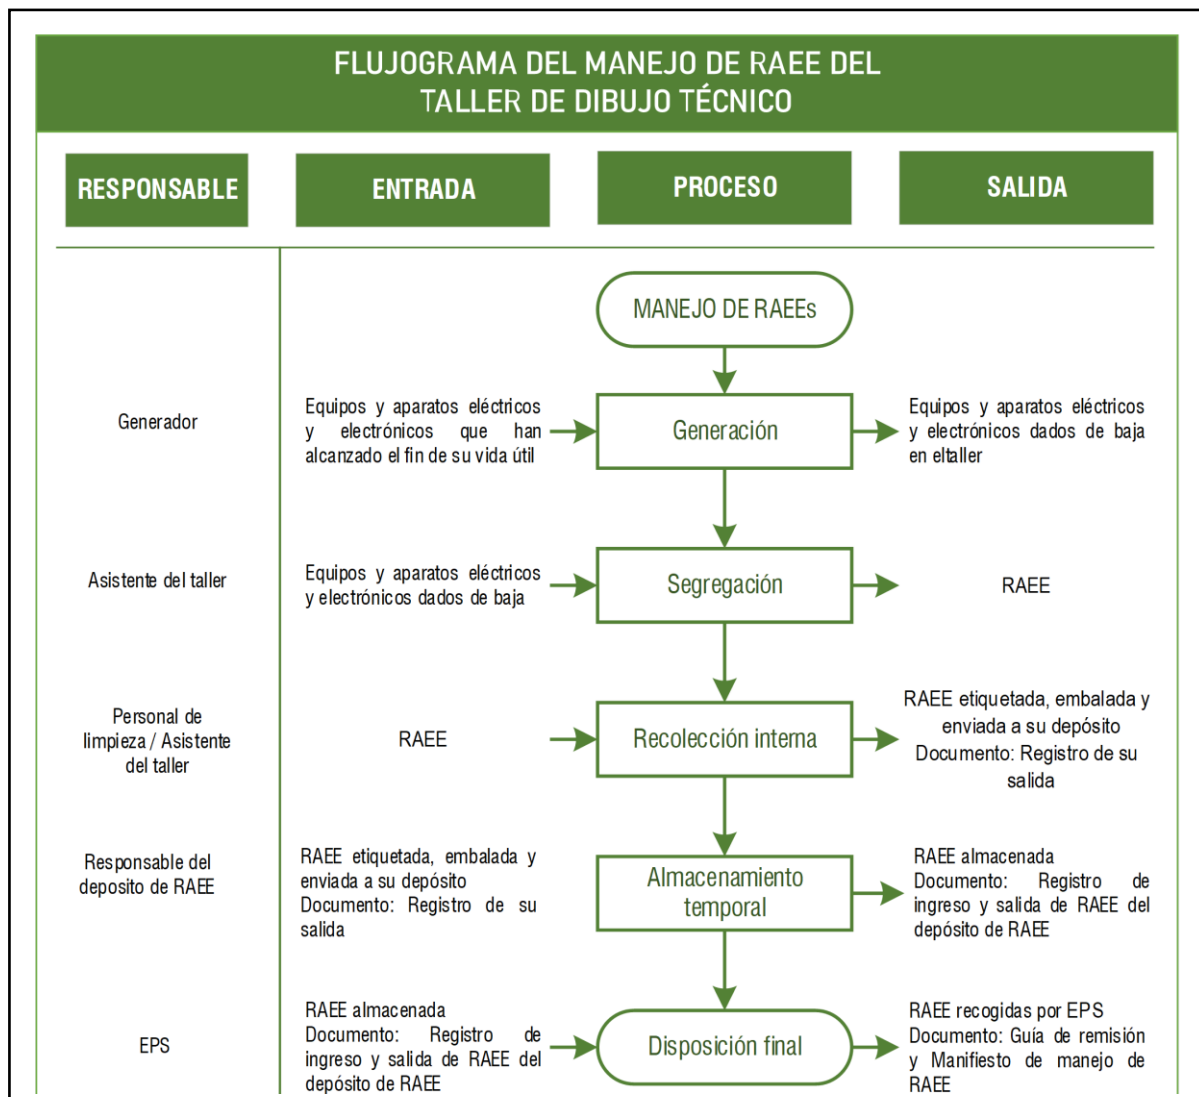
FLUJOGRAMA DEL MANEJO DE RAEE DEL TALLER DE DIBUJO TÉCNICO

| RESPONSABLE | ENTRADA | PROCESO | SALIDA |
|---|---|---|---|
| | | MANEJO DE RAEEs | |
| Generador | Equipos y aparatos eléctricos y electrónicos que han alcanzado el fin de su vida útil | Generación | Equipos y aparatos eléctricos y electrónicos dados de baja en eltaller |
| Asistente del taller | Equipos y aparatos eléctricos y electrónicos dados de baja | Segregación | RAEE |
| Personal de limpieza / Asistente del taller | RAEE | Recolección interna | RAEE etiquetada, embalada y enviada a su depósito Documento: Registro de su salida |
| Responsable del deposito de RAEE | RAEE etiquetada, embalada y enviada a su depósito Documento: Registro de su salida | Almacenamiento temporal | RAEE almacenada Documento: Registro de ingreso y salida de RAEE del depósito de RAEE |
| EPS | RAEE almacenada Documento: Registro de ingreso y salida de RAEE del depósito de RAEE | Disposición final | RAEE recogidas por EPS Documento: Guía de remisión y Manifiesto de manejo de RAEE |